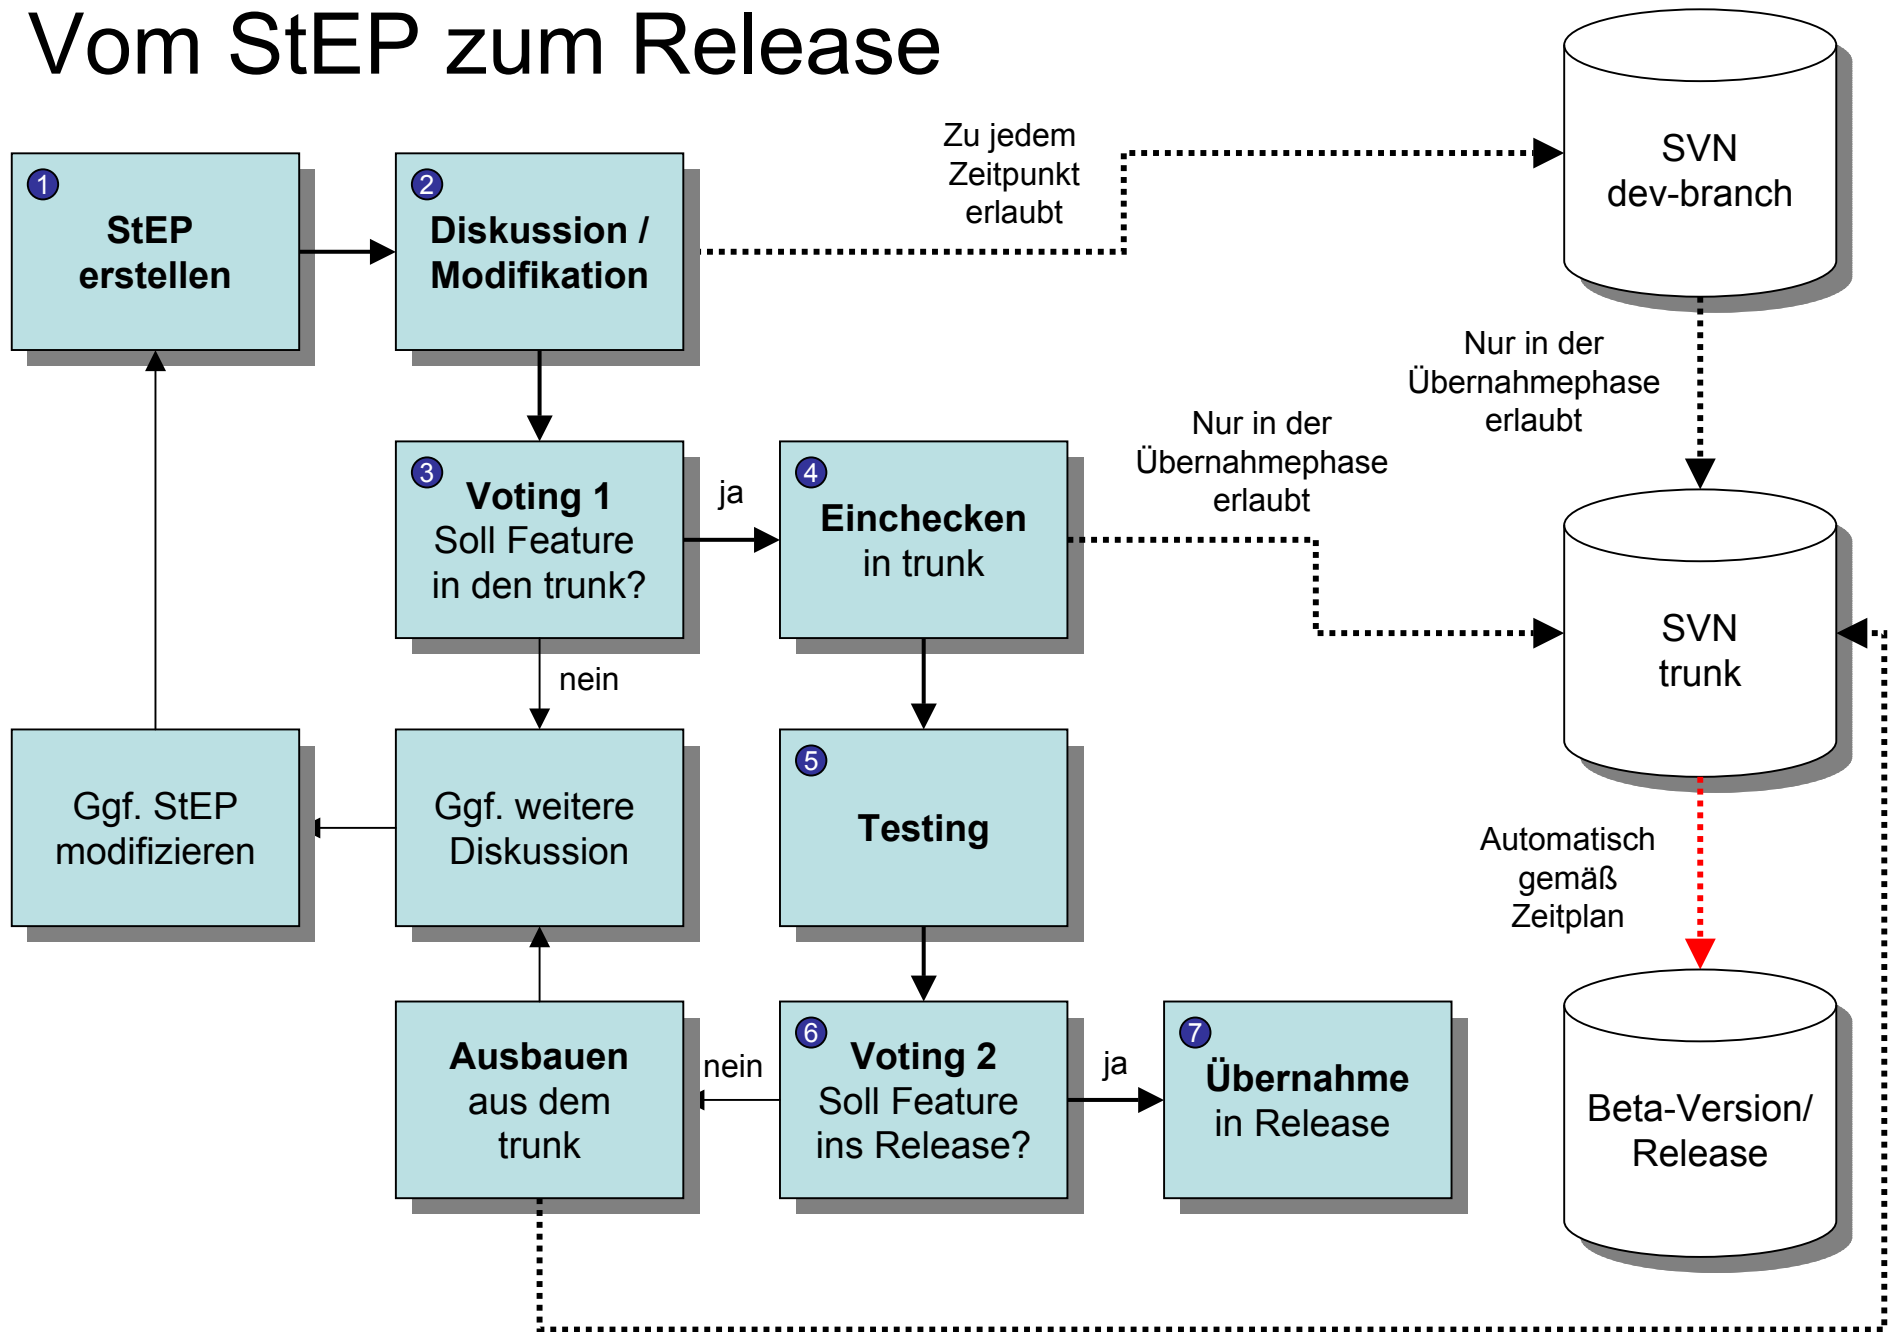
Vom StEP zum Release

1 StEP erstellen

2 Diskussion / Modifikation

Zu jedem Zeitpunkt erlaubt

SVN dev-branch

Nur in der Übernahmephase erlaubt

3 Voting 1 Soll Feature in den trunk?

ja

4 Einchecken in trunk

Nur in der Übernahmephase erlaubt

SVN trunk

nein

Ggf. StEP modifizieren

Ggf. weitere Diskussion

5 Testing

Automatisch gemäß Zeitplan

Ausbauen aus dem trunk

nein

6 Voting 2 Soll Feature ins Release?

ja

7 Übernahme in Release

Beta-Version/ Release